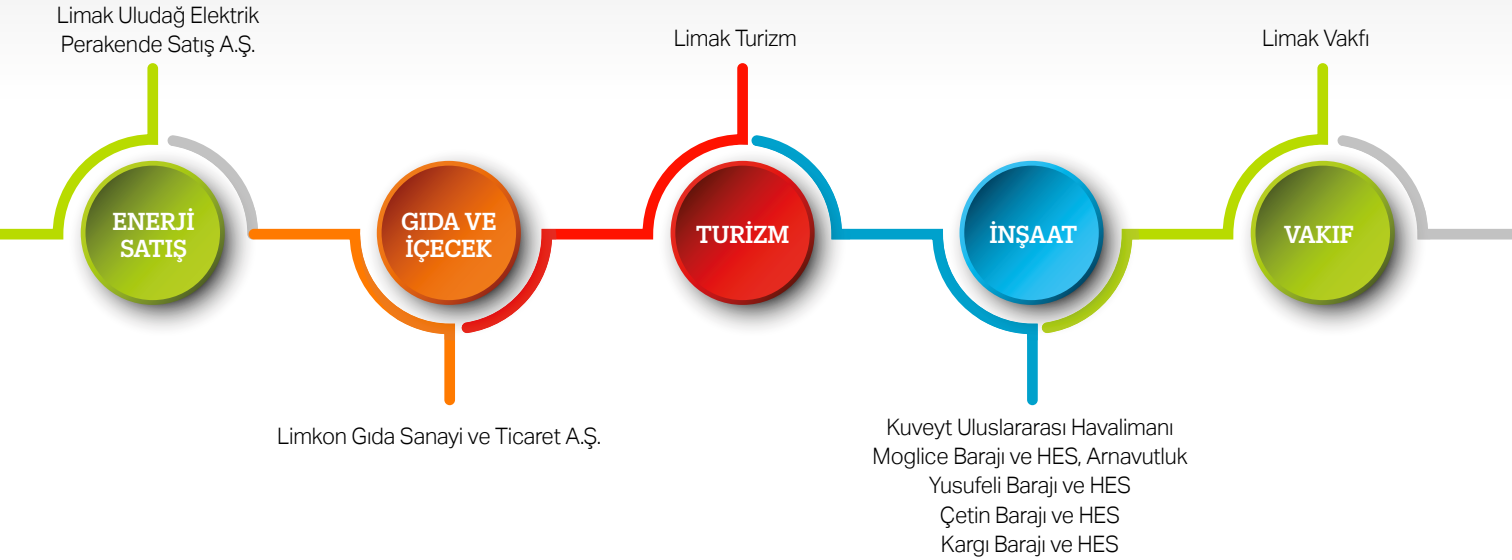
Limak Uludağ Elektrik Perakende Satış A.Ş.

ENERJİ SATIŞ

GIDA VE İÇECEK

Limkon Gıda Sanayi ve Ticaret A.Ş.

Limak Turizm

TURİZM

İNŞAAT

Kuveyt Uluslararası Havalimanı
Moglice Barajı ve HES, Arnavutluk
Yusufeli Barajı ve HES
Çetin Barajı ve HES
Kargı Barajı ve HES

Limak Vakfı

VAKIF